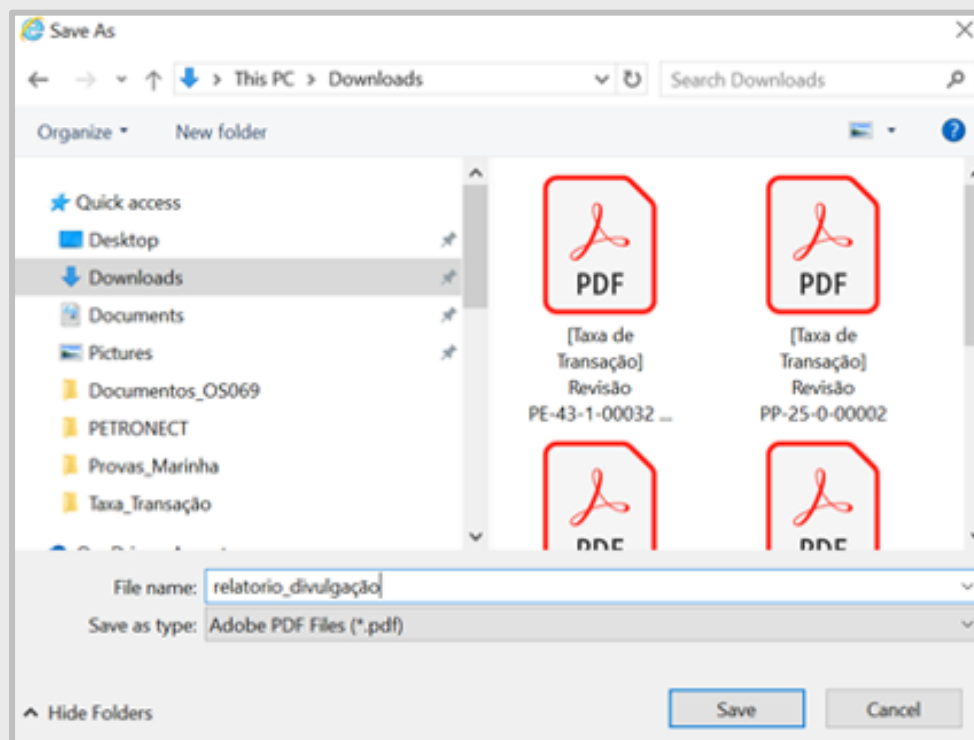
Save As

This PC > Downloads

Search Downloads

Organize ▾ New folder

Quick access
Desktop
Downloads
Documents
Pictures
Documentos_OS069
PETRONECT
Provas_Marinha
Taxa_Transação
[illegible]

PDF
[Taxa de Transação] Revisão PE-43-1-00032 ...

PDF
[Taxa de Transação] Revisão PP-25-0-00002

PDF

PDF

File name: relatorio_divulgação
Save as type: Adobe PDF Files (*.pdf)

Hide Folders

Save Cancel